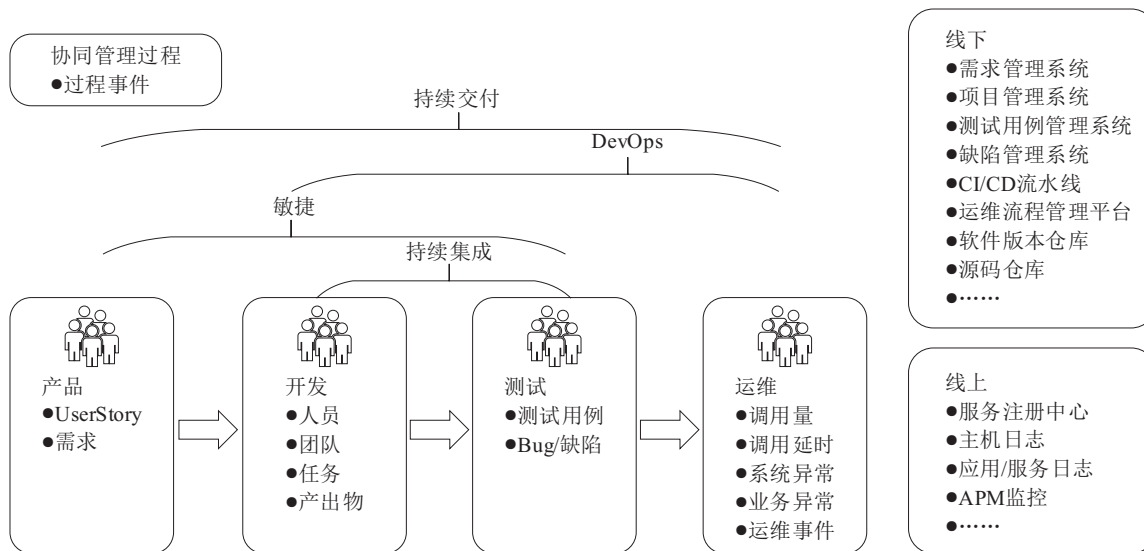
协同管理过程
●过程事件

持续交付

DevOps

敏捷

持续集成

产品
●UserStory
●需求

开发
●人员
●团队
●任务
●产出物

测试
●测试用例
●Bug/缺陷

运维
●调用量
●调用延时
●系统异常
●业务异常
●运维事件

线下
●需求管理系统
●项目管理系统
●测试用例管理系统
●缺陷管理系统
●CI/CD流水线
●运维流程管理平台
●软件版本仓库
●源码仓库
●……

线上
●服务注册中心
●主机日志
●应用/服务日志
●APM监控
●……